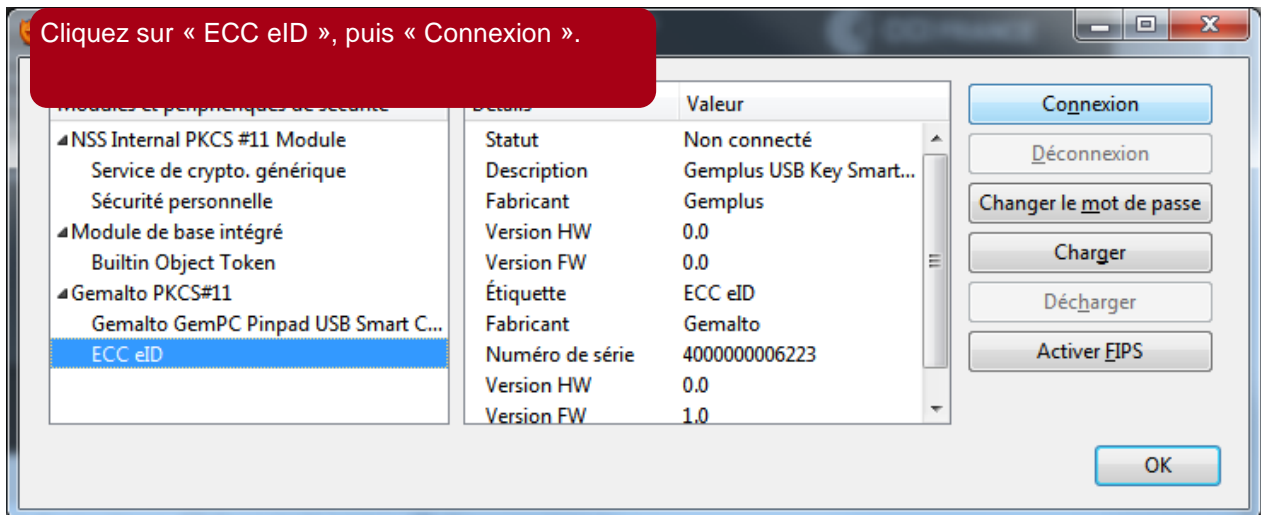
Cliquez sur « ECC eID », puis « Connexion ».

Modules et périphériques de sécurité

NSS Internal PKCS #11 Module
Service de crypto. générique
Sécurité personnelle
Module de base intégré
Builtin Object Token
Gemalto PKCS#11
Gemalto GemPC Pinpad USB Smart C...
ECC eID

| Détails | Valeur |
|---|---|
| Statut | Non connecté |
| Description | Gemplus USB Key Smart... |
| Fabricant | Gemplus |
| Version HW | 0.0 |
| Version FW | 0.0 |
| Étiquette | ECC eID |
| Fabricant | Gemalto |
| Numéro de série | 4000000006223 |
| Version HW | 0.0 |
| Version FW | 1.0 |

Connexion
Déconnexion
Changer le mot de passe
Charger
Décharger
Activer FIPS

OK